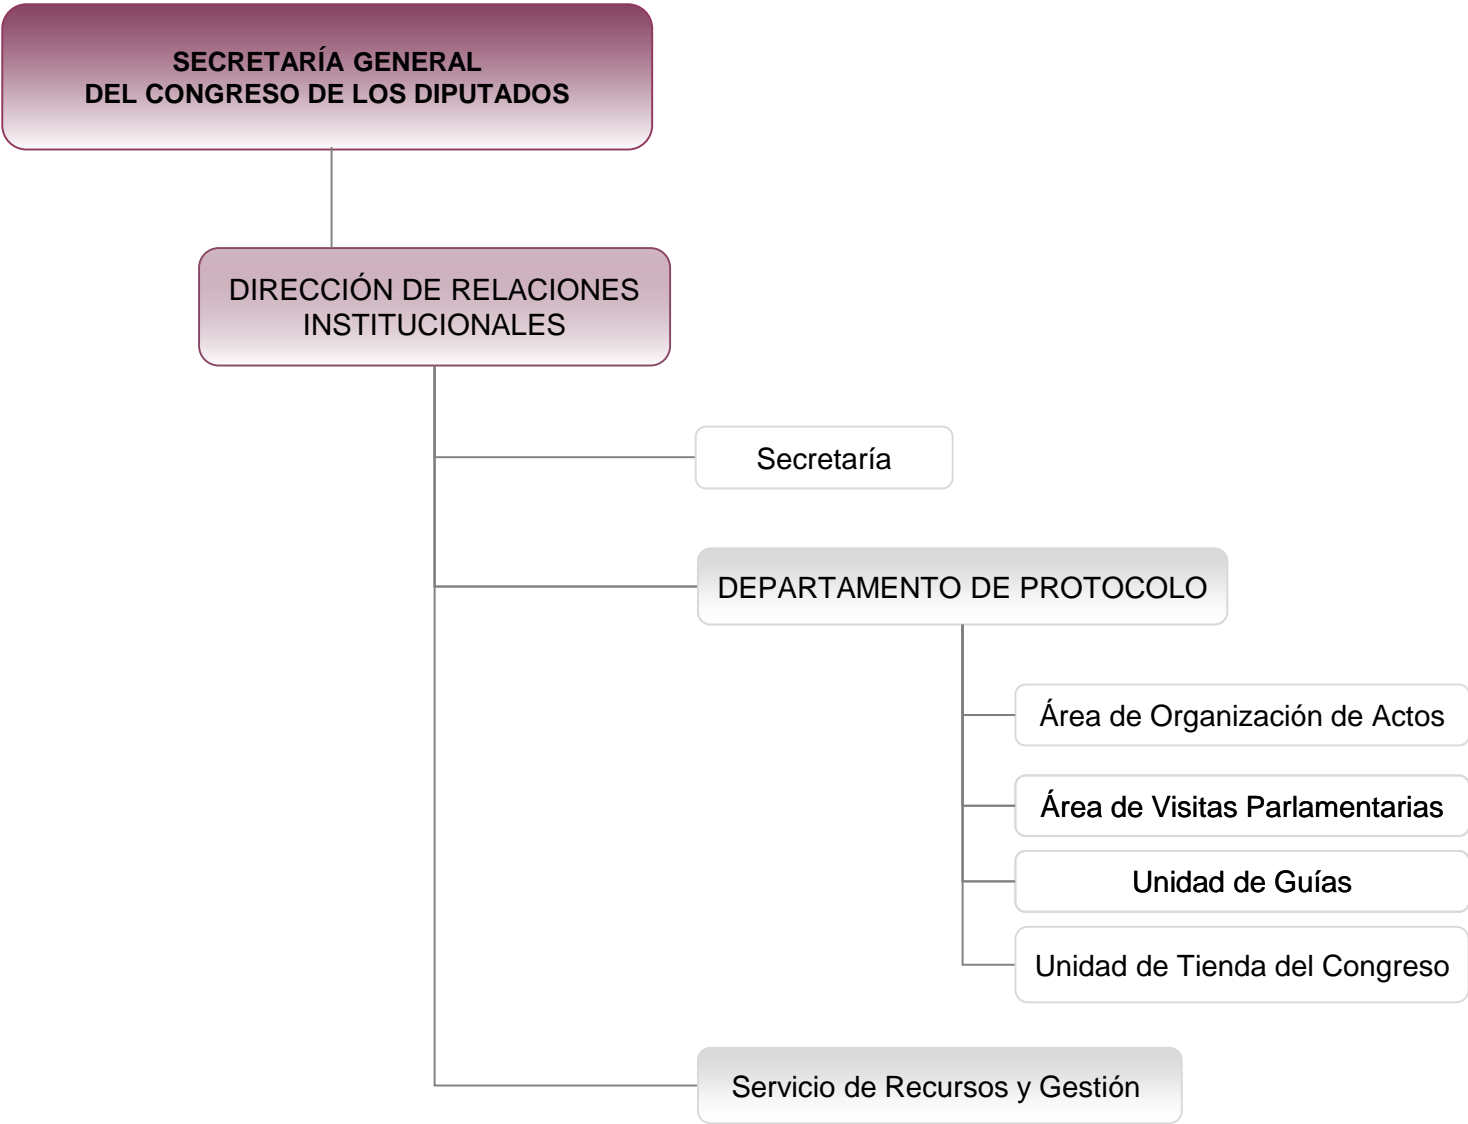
SECRETARÍA GENERAL
DEL CONGRESO DE LOS DIPUTADOS

DIRECCIÓN DE RELACIONES INSTITUCIONALES

Secretaría

DEPARTAMENTO DE PROTOCOLO

Área de Organización de Actos

Área de Visitas Parlamentarias

Unidad de Guías

Unidad de Tienda del Congreso

Servicio de Recursos y Gestión